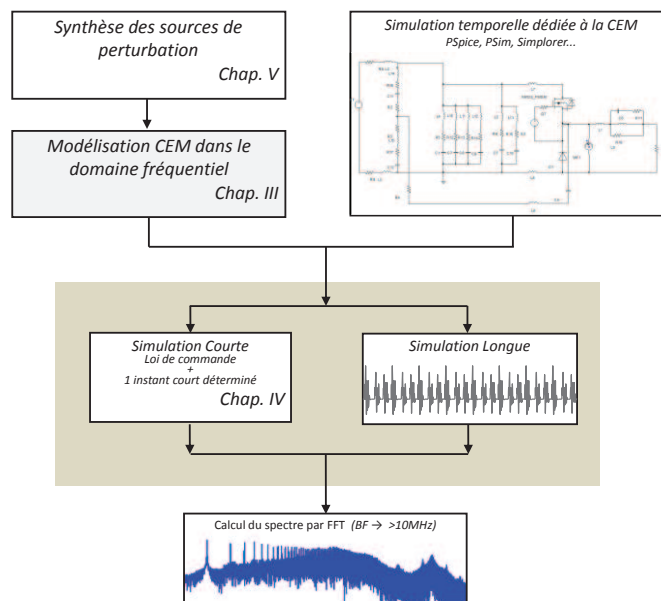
Synthèse des sources de perturbation
Chap. V

Simulation temporelle dédiée à la CEM
PSpice, PSim, Simplorer...

Modélisation CEM dans le domaine fréquentiel
Chap. III

Simulation Courte
Loi de commande
+
1 instant court déterminé
Chap. IV

Simulation Longue

Calcul du spectre par FFT (BF → >10MHz)